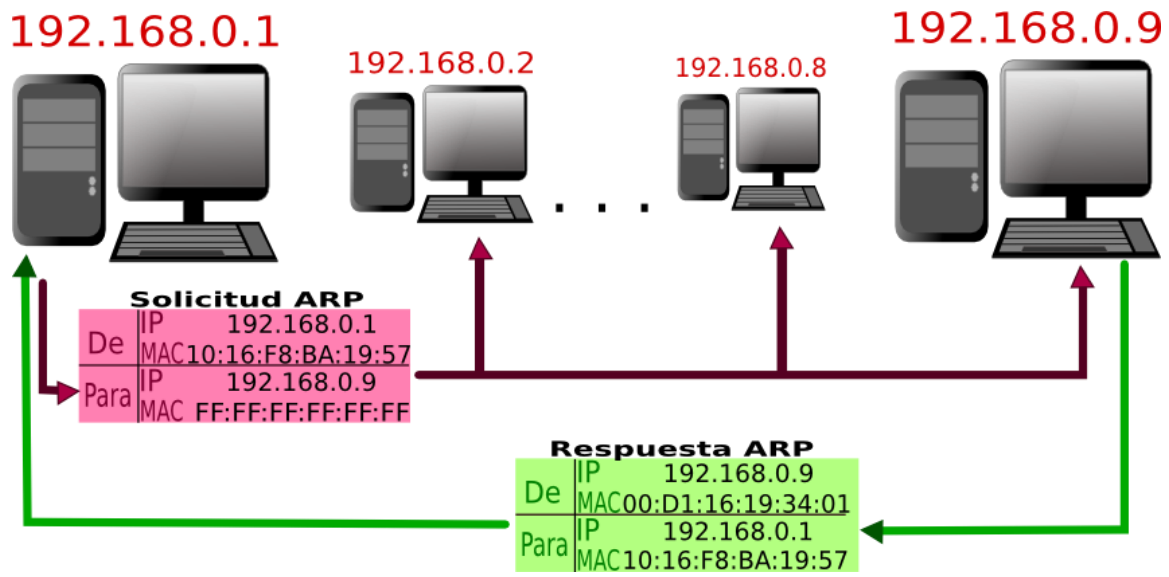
192.168.0.1

192.168.0.2

192.168.0.8

192.168.0.9

. . . .

Solicitud ARP

| | | |
|---|---|---|
| De | IP | 192.168.0.1 |
| | MAC | 10:16:F8:BA:19:57 |
| Para | IP | 192.168.0.9 |
| | MAC | FF:FF:FF:FF:FF:FF |

Respuesta ARP

| | | |
|---|---|---|
| De | IP | 192.168.0.9 |
| | MAC | 00:D1:16:19:34:01 |
| Para | IP | 192.168.0.1 |
| | MAC | 10:16:F8:BA:19:57 |